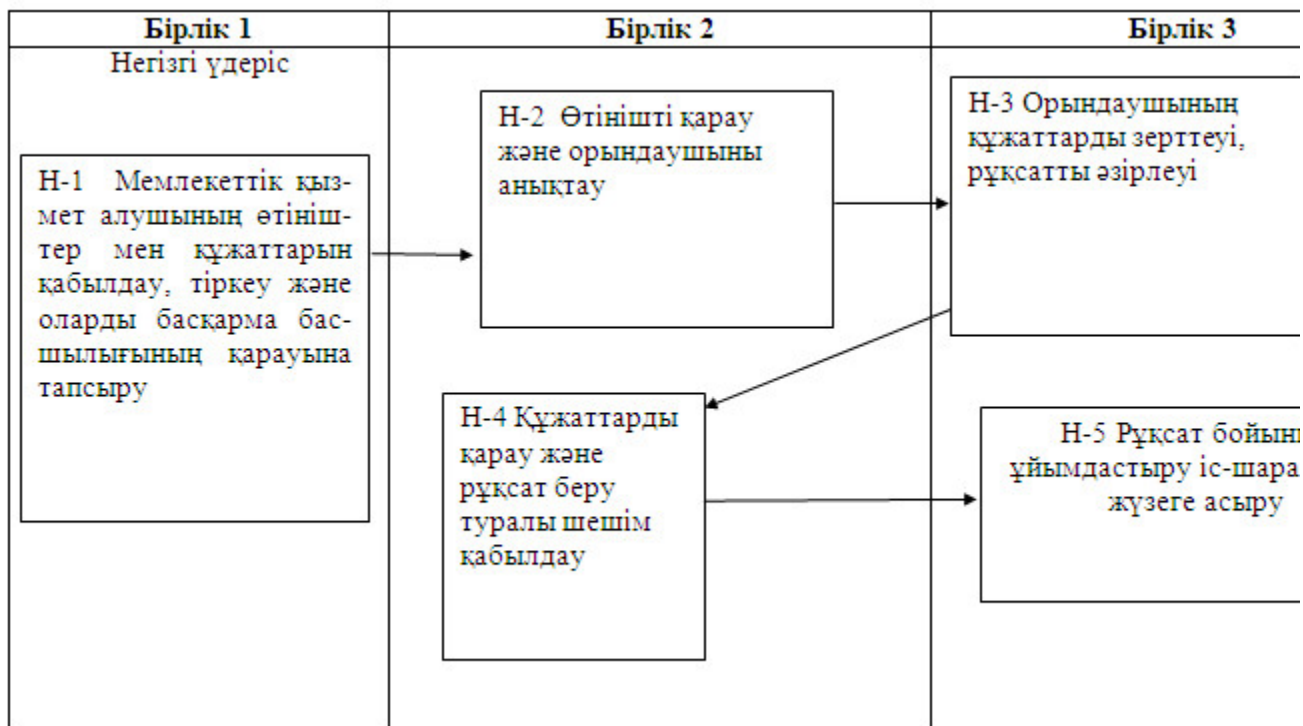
| Бірлік 1 | Бірлік 2 | Бірлік 3 |
|---|---|---|

Негізгі үдеріс

Н-1 Мемлекеттік қызмет алушының өтініштер мен құжаттарын қабылдау, тіркеу және оларды басқарма басшылығының қарауына тапсыру

Н-2 Өтінішті қарау және орындаушыны анықтау

Н-3 Орындаушының құжаттарды зерттеуі, рұқсатты әзірлеуі

Н-4 Құжаттарды қарау және рұқсат беру туралы шешім қабылдау

Н-5 Рұқсат бойын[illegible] ұйымдастыру іс-шара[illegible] жүзеге асыру